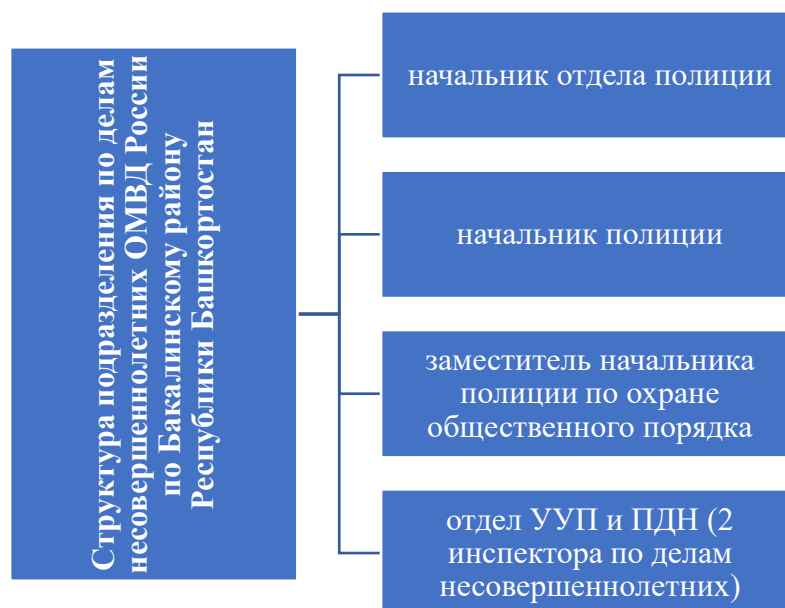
Структура подразделения по делам несовершеннолетних ОМВД России по Бакалинскому району Республики Башкортостан

начальник отдела полиции

начальник полиции

заместитель начальника полиции по охране общественного порядка

отдел УУП и ПДН (2 инспектора по делам несовершеннолетних)